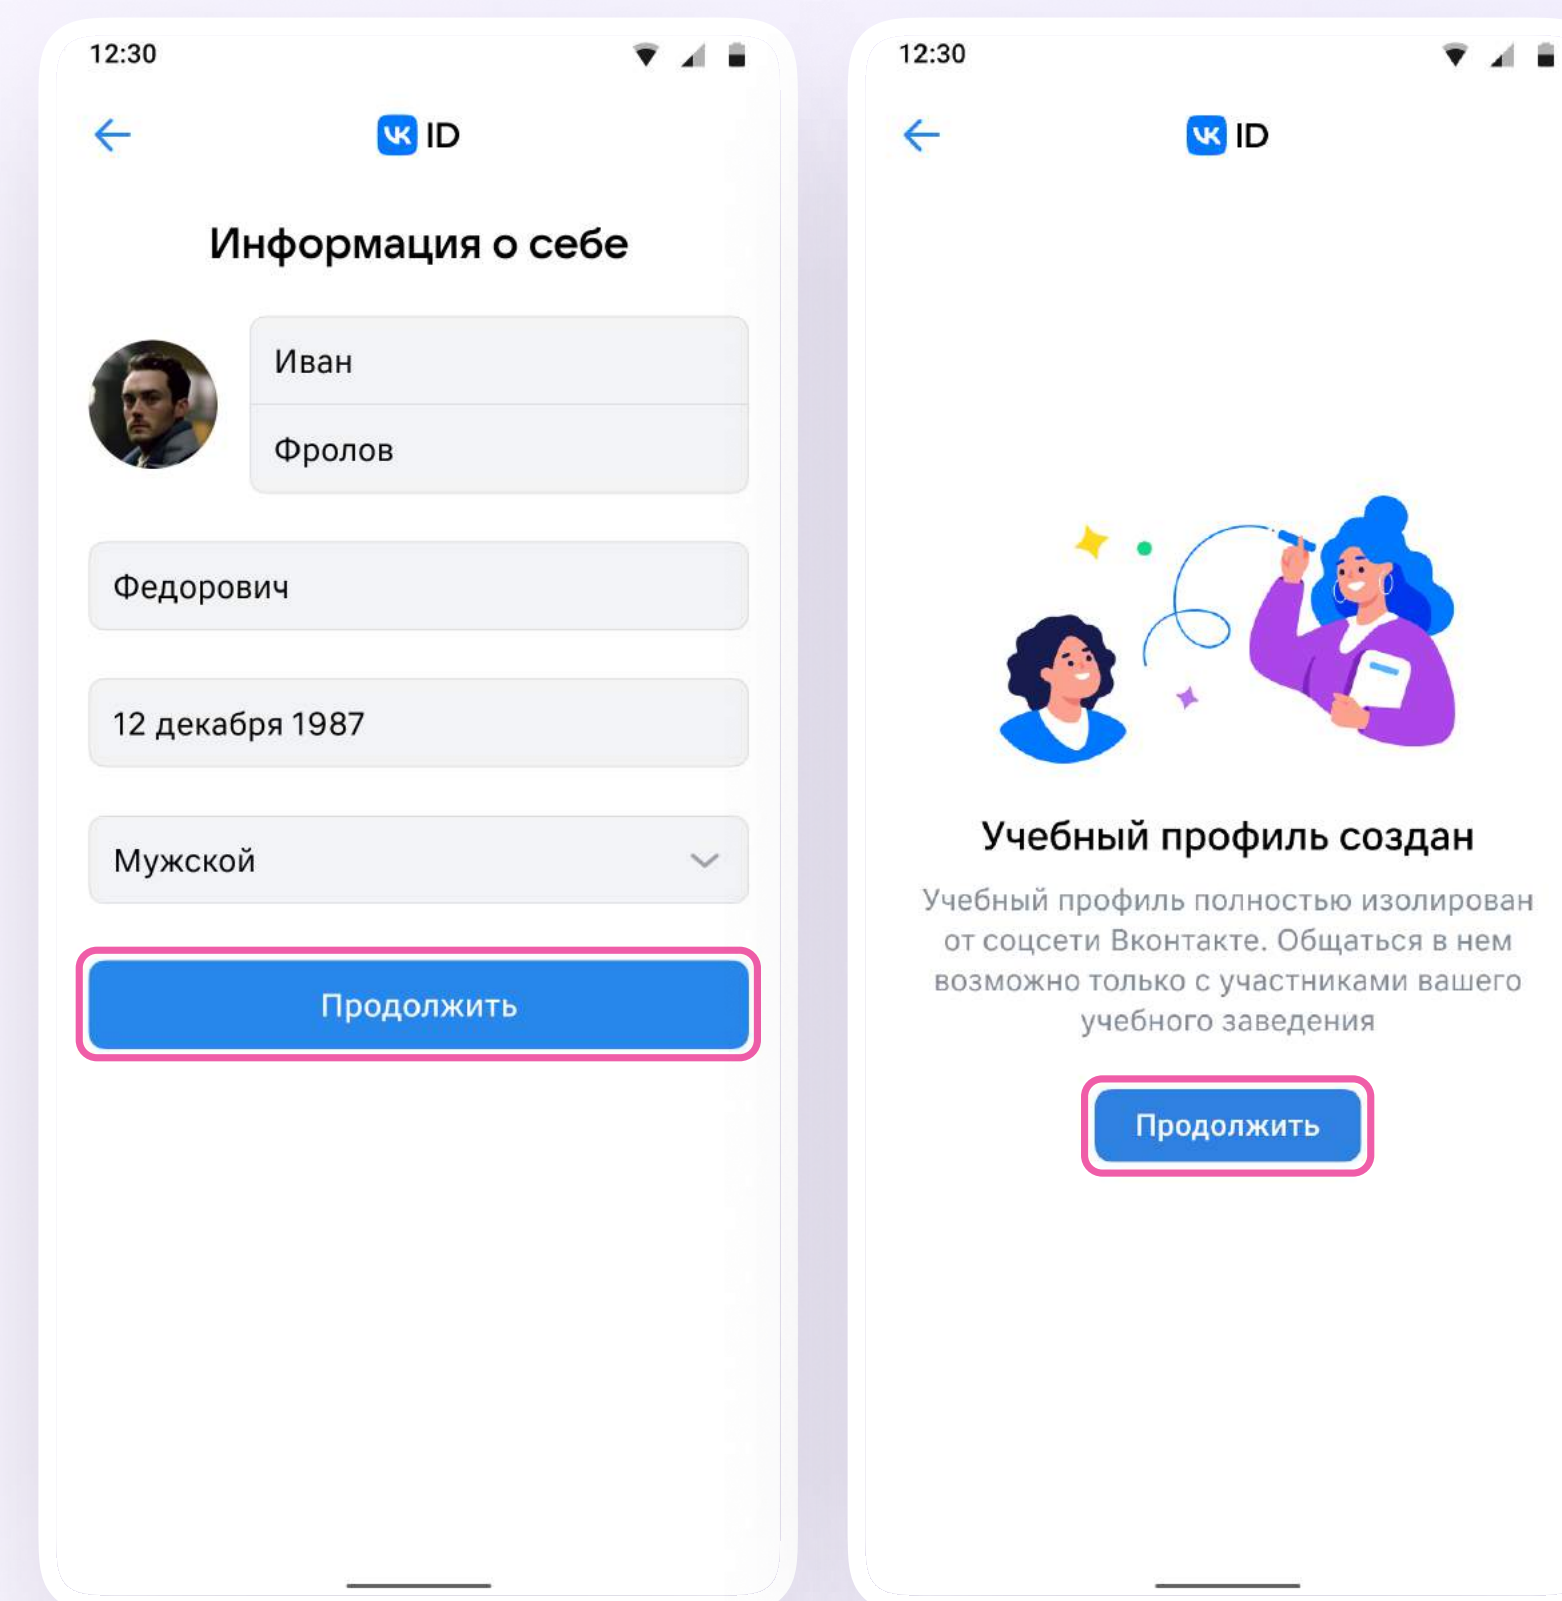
12:30

VK ID

Информация о себе

Иван

Фролов

Федорович

12 декабря 1987

Мужской

Продолжить

12:30

VK ID

Учебный профиль создан

Учебный профиль полностью изолирован от соцсети Вконтакте. Общаться в нем возможно только с участниками вашего учебного заведения

Продолжить